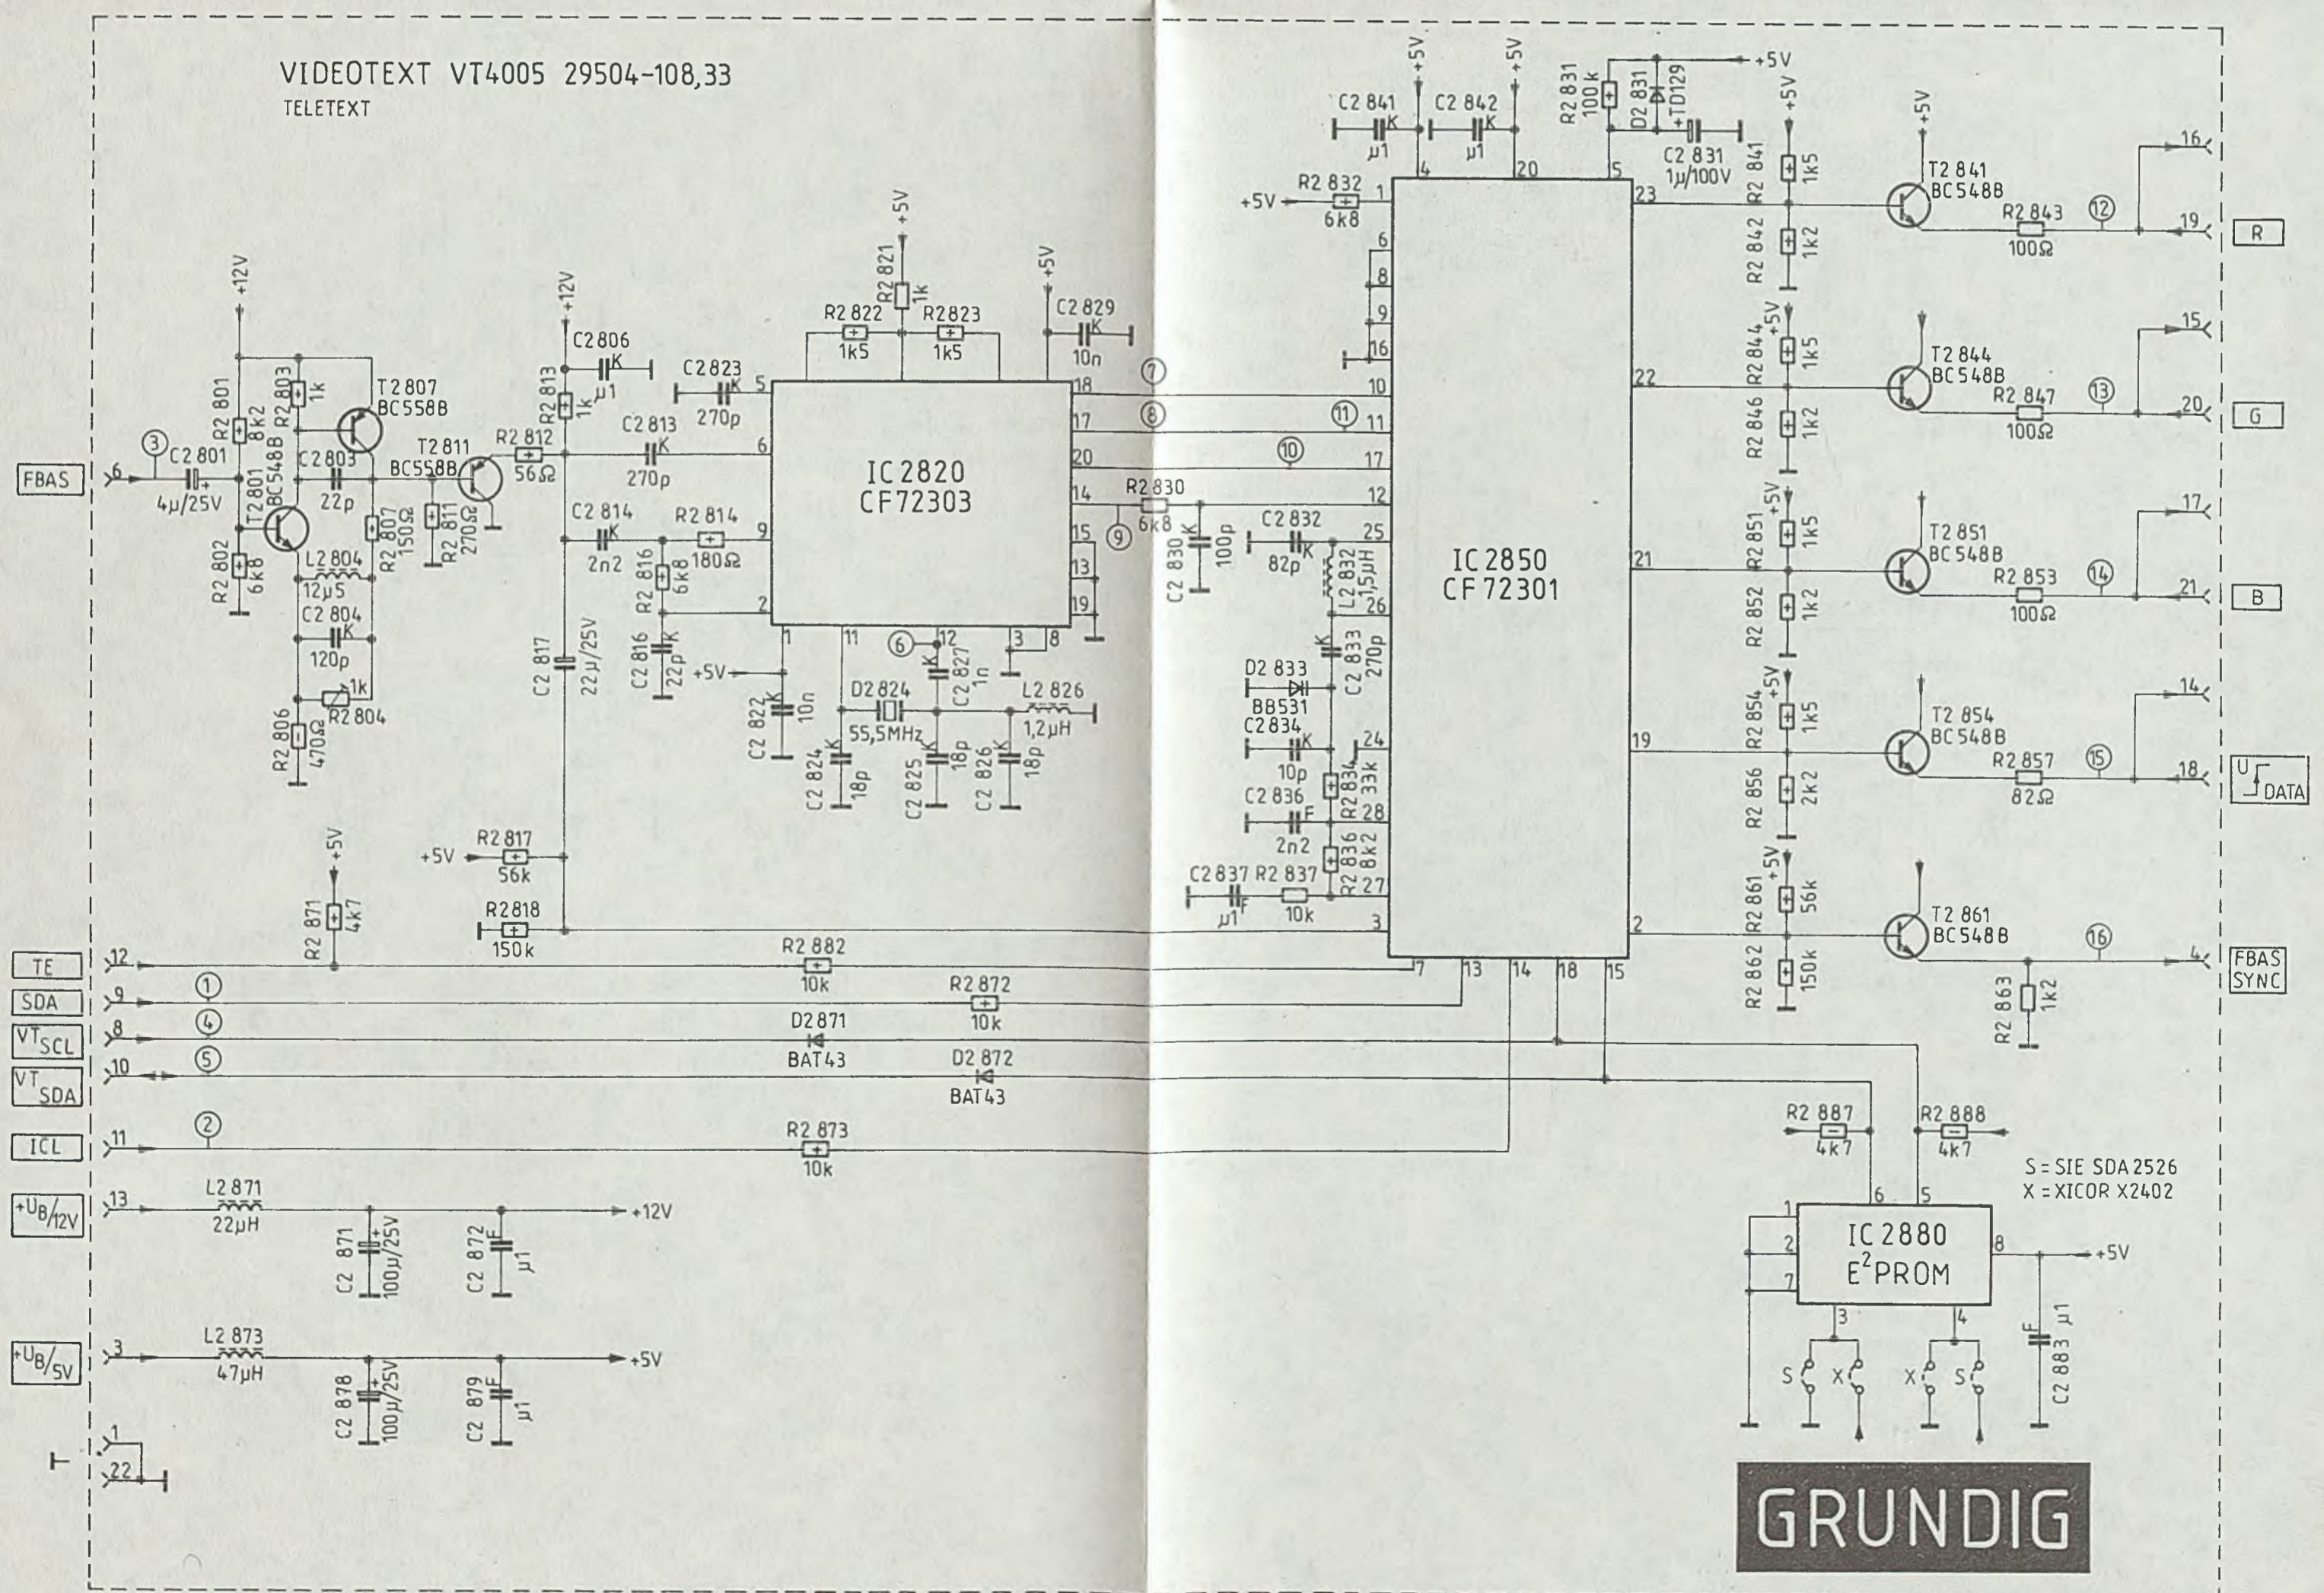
VIDEOTEXT VT4005 29504-108,33
TELETEXT

FBAS
6
③
C2 801
4µ/25V
+12V
R2 801
8k2
R2 803
1k
T2 807
BC558B
T2 801
BC548B
C2 803
22p
R2 802
6k8
L2 804
12µ5
R2 807
150Ω
C2 804
120p
1k
R2 804
R2 806
470Ω
T2 811
BC558B
R2 811
270Ω
R2 812
56Ω
+12V
R2 813
1k
C2 806
µ1
C2 823
270p
C2 813
270p
C2 814
2n2
R2 814
180Ω
R2 816
6k8
C2 816
22p
C2 817
22µ/25V
+5V
R2 821
1k
R2 822
1k5
R2823
1k5
IC 2820
CF72303
5
6
9
2
1
11
12
3
8
18
17
20
14
15
13
19
+5V
C2 829
10n
⑦
⑧
⑥
+5V
C2 822
10n
D2 824
55,5MHz
C2 827
1n
L2 826
1,2µH
C2 824
18p
C2 825
18p
C2 826
18p
R2 830
6k8
⑨
C2 830
100p
⑪
⑩
+5V
R2 817
56k
R2 818
150k
R2 871
4k7
+5V
TE
12
SDA
9
①
VT SCL
8
④
VT SDA
10
⑤
ICL
11
②
R2 882
10k
R2 872
10k
D2 871
BAT43
D2 872
BAT43
R2 873
10k
+UB/12V
13
L2 871
22µH
C2 871
100µ/25V
C2 872
µ1
+12V
+UB/5V
3
L2 873
47µH
C2 878
100µ/25V
C2 879
µ1
+5V
1
22

+5V
+5V
C2 841
µ1
C2 842
µ1
R2 831
100k
D2 831
TD129
+5V
C2 831
1µ/100V
+5V
R2 832
6k8
4
20
5
1
6
8
9
16
10
11
17
12
25
C2 832
82p
L2 832
1,5µH
26
C2 833
270p
D2 833
BB531
C2 834
10p
24
R2 834
33k
C2 836
2n2
28
R2 836
8k2
C2 837
µ1
R2 837
10k
27
3
IC 2850
CF 72301
23
22
21
19
2
7
13
14
18
15
+5V
R2 841
1k5
R2 842
1k2
T2 841
BC548B
R2 843
100Ω
⑫
16
19
R
+5V
R2 844
1k5
R2 846
1k2
T2 844
BC548B
R2 847
100Ω
⑬
15
20
G
+5V
R2 851
1k5
R2 852
1k2
T2 851
BC548B
R2 853
100Ω
⑭
17
21
B
+5V
R2 854
1k5
R2 856
2k2
T2 854
BC548B
R2 857
82Ω
⑮
14
18
U DATA
+5V
R2 861
56k
R2 862
150k
T2 861
BC548B
⑯
4
FBAS SYNC
R2 863
1k2
R2 887
4k7
R2 888
4k7
S = SIE SDA 2526
X = XICOR X2402
6
5
1
2
7
IC 2880
E$^2$PROM
8
+5V
3
4
S
X
X
S
C2 883
µ1
GRUNDIG